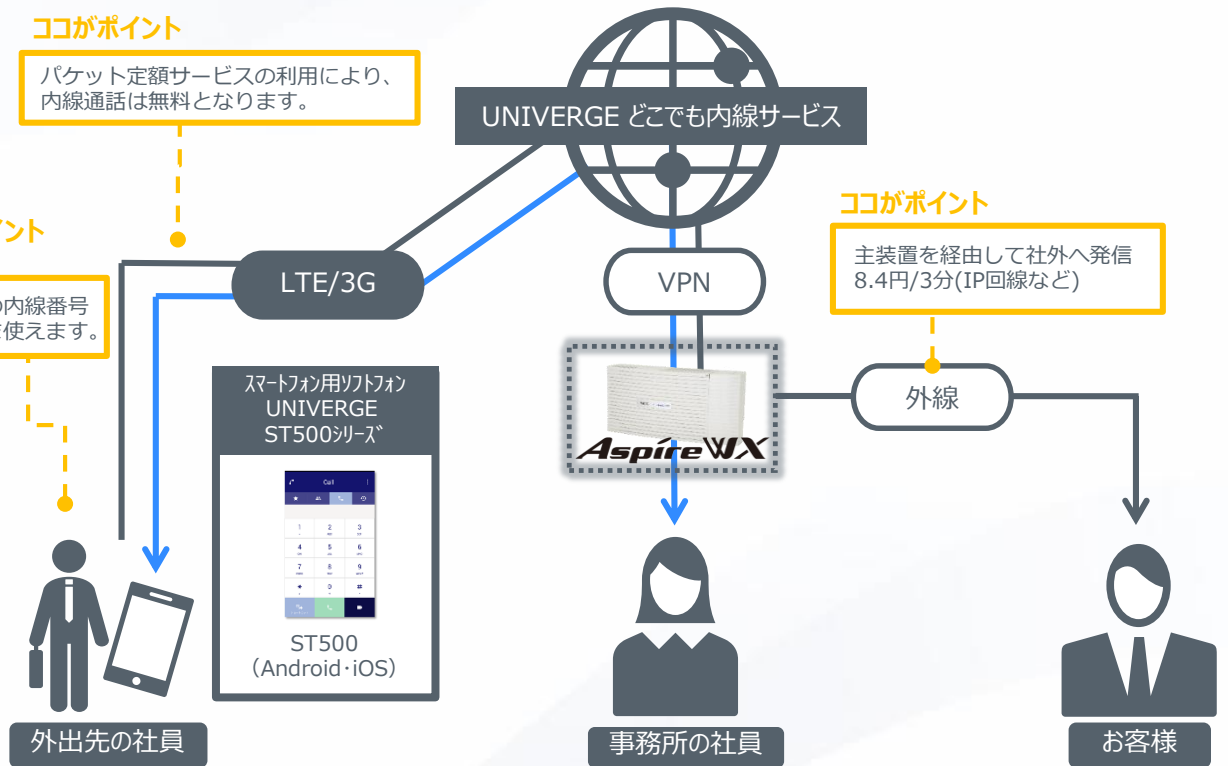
ココがポイント

パケット定額サービスの利用により、内線通話は無料となります。

UNIVERGE どこでも内線サービス

ココがポイント

主装置を経由して社外へ発信 8.4円/3分(IP回線など)

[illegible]ント

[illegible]の内線番号 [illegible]使えます。

LTE/3G

VPN

外線

スマートフォン用ソフトフォン UNIVERGE ST500シリーズ

Call

1 2 3
4 5 6
7 8 9
* 0 #

ST500 (Android･iOS)

AspireWX

外出先の社員

事務所の社員

お客様